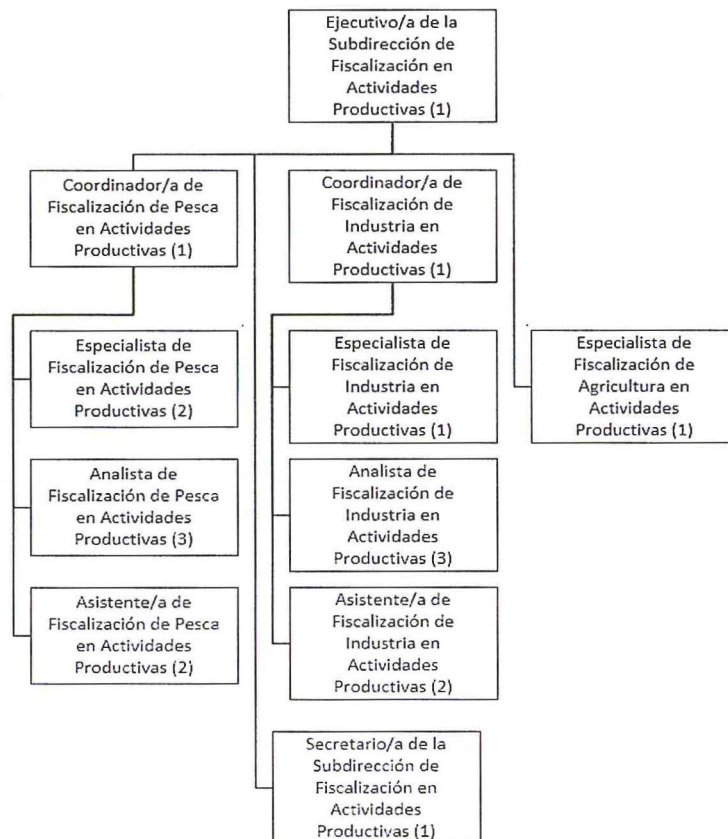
Ejecutivo/a de la Subdirección de Fiscalización en Actividades Productivas (1)

Coordinador/a de Fiscalización de Pesca en Actividades Productivas (1)

Coordinador/a de Fiscalización de Industria en Actividades Productivas (1)

Especialista de Fiscalización de Pesca en Actividades Productivas (2)

Analista de Fiscalización de Pesca en Actividades Productivas (3)

Asistente/a de Fiscalización de Pesca en Actividades Productivas (2)

Especialista de Fiscalización de Industria en Actividades Productivas (1)

Analista de Fiscalización de Industria en Actividades Productivas (3)

Asistente/a de Fiscalización de Industria en Actividades Productivas (2)

Especialista de Fiscalización de Agricultura en Actividades Productivas (1)

Secretario/a de la Subdirección de Fiscalización en Actividades Productivas (1)